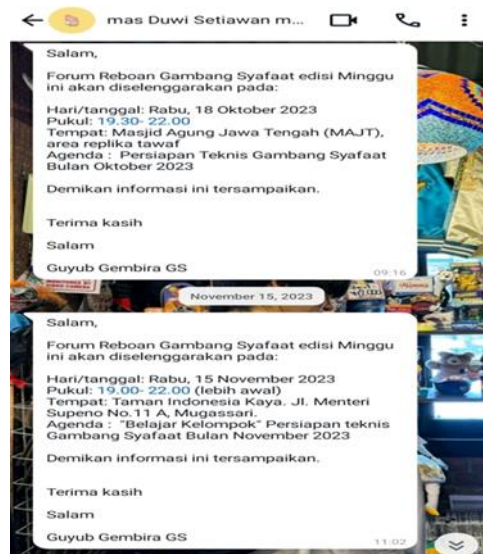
mas Duwi Setiawan m...

Salam,

Forum Reboan Gambang Syafaat edisi Minggu ini akan diselenggarakan pada:

Hari/tanggal: Rabu, 18 Oktober 2023
Pukul: 19.30- 22.00
Tempat: Masjid Agung Jawa Tengah (MAJT), area replika tawaf
Agenda : Persiapan Teknis Gambang Syafaat Bulan Oktober 2023

Demikan informasi ini tersampaikan.

Terima kasih

Salam

Guyub Gembira GS
09:16

November 15, 2023

Salam,

Forum Reboan Gambang Syafaat edisi Minggu ini akan diselenggarakan pada:

Hari/tanggal: Rabu, 15 November 2023
Pukul: 19.00- 22.00 (lebih awal)
Tempat: Taman Indonesia Kaya. Jl. Menteri Supeno No.11 A, Mugassari.
Agenda : "Belajar Kelompok" Persiapan teknis Gambang Syafaat Bulan November 2023

Demikan informasi ini tersampaikan.

Terima kasih

Salam

Guyub Gembira GS
11:02